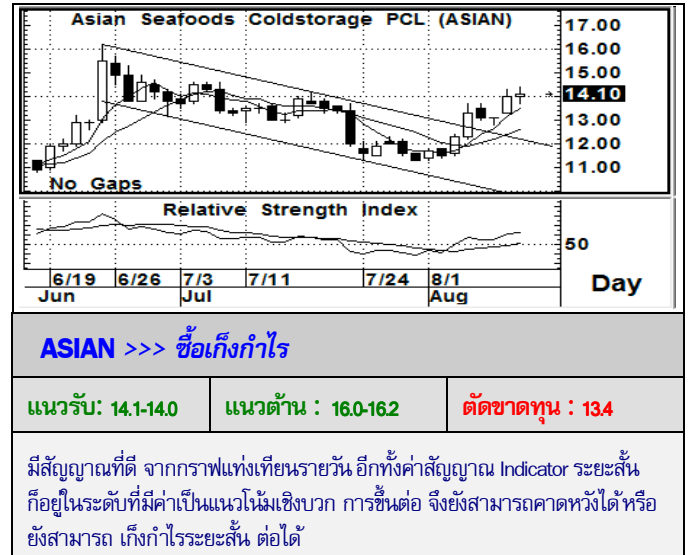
Asian Seafoods Coldstorage PCL (ASIAN)

17.00
16.00
15.00
14.10
13.00
12.00
11.00

No Gaps

Relative Strength Index

50

6/19 6/26 7/3 7/11 7/24 8/1
Jun Jul Aug

Day

ASIAN >>> ซื้อเก็งกำไร

| แนวรับ: 14.1-14.0 | แนวต้าน : 16.0-16.2 | ตัดขาดทุน : 13.4 |
|---|---|---|

มีสัญญาณที่ดี จากกราฟแท่งเทียนรายวัน อีกทั้งค่าสัญญาณ Indicator ระยะสั้น ก็อยู่ในระดับที่มีค่าเป็นแนวโน้มเชิงบวก การขึ้นต่อ จึงยังสามารถคาดหวังได้ หรือยังสามารถ เก็งกำไรระยะสั้น ต่อได้